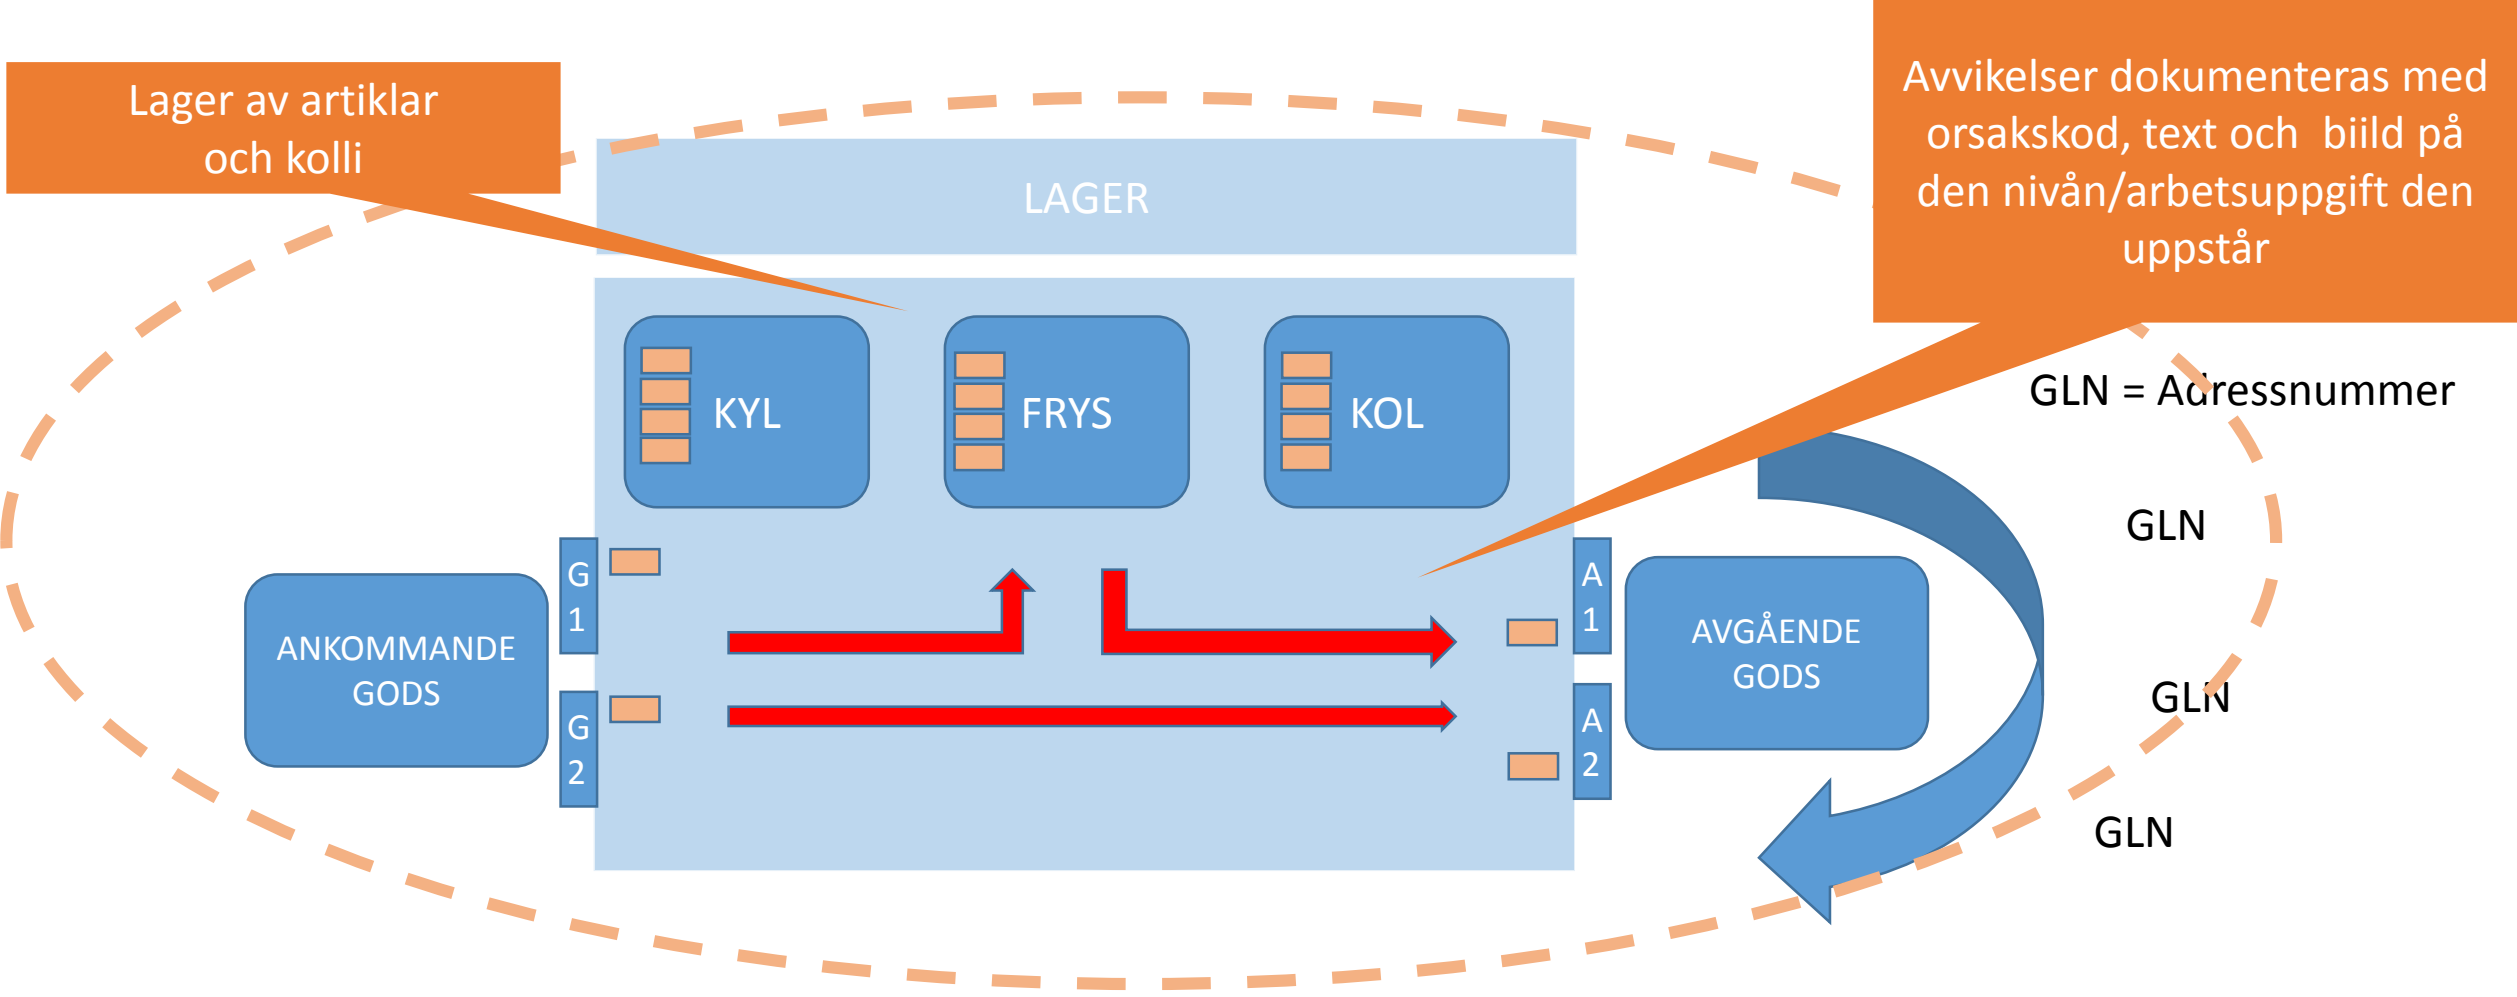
Lager av artiklar och kolli

LAGER

Avvikelser dokumenteras med orsakskod, text och biild på den nivån/arbetsuppgift den uppstår

KYL

FRYS

KOL

GLN = Adressnummer

GLN

G 1

G 2

ANKOMMANDE GODS

A 1

A 2

AVGÅENDE GODS

GLN

GLN